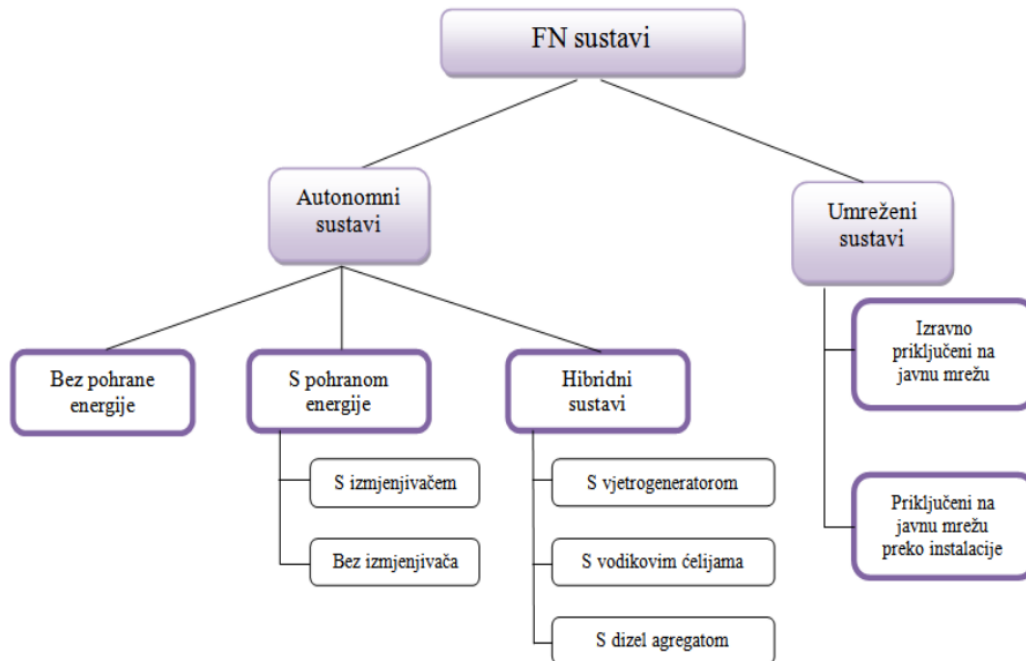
FN sustavi

Autonomni sustavi

Umreženi sustavi

Bez pohrane energije

S pohranom energije

Hibridni sustavi

Izravno priključeni na javnu mrežu

S izmjenjivačem

Bez izmjenjivača

S vjetrogeneratorom

S vodikovim ćelijama

S dizel agregatom

Priključeni na javnu mrežu preko instalacije